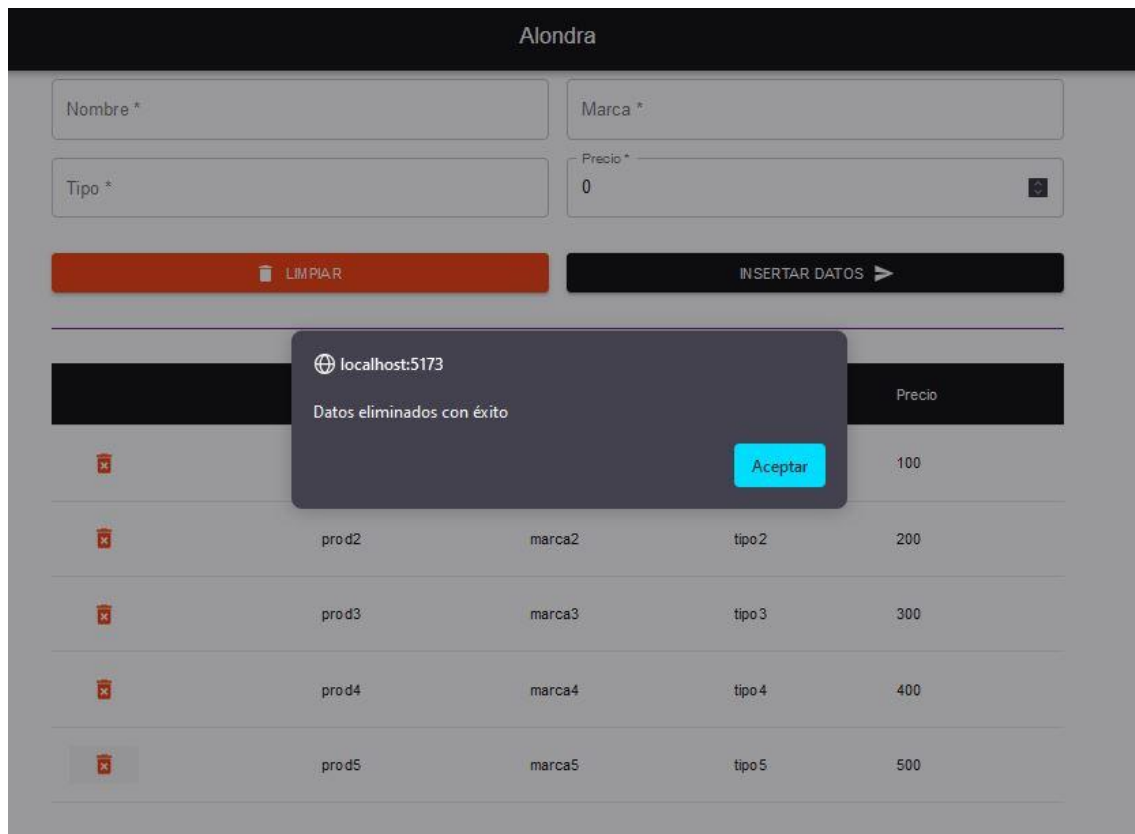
Alondra

Nombre *

Marca *

Tipo *

Precio *
0

LIMPIAR

INSERTAR DATOS

localhost:5173

Datos eliminados con éxito

Aceptar

| | | | | Precio |
|---|---|---|---|---|
| | | | | 100 |
| | prod2 | marca2 | tipo2 | 200 |
| | prod3 | marca3 | tipo3 | 300 |
| | prod4 | marca4 | tipo4 | 400 |
| | prod5 | marca5 | tipo5 | 500 |